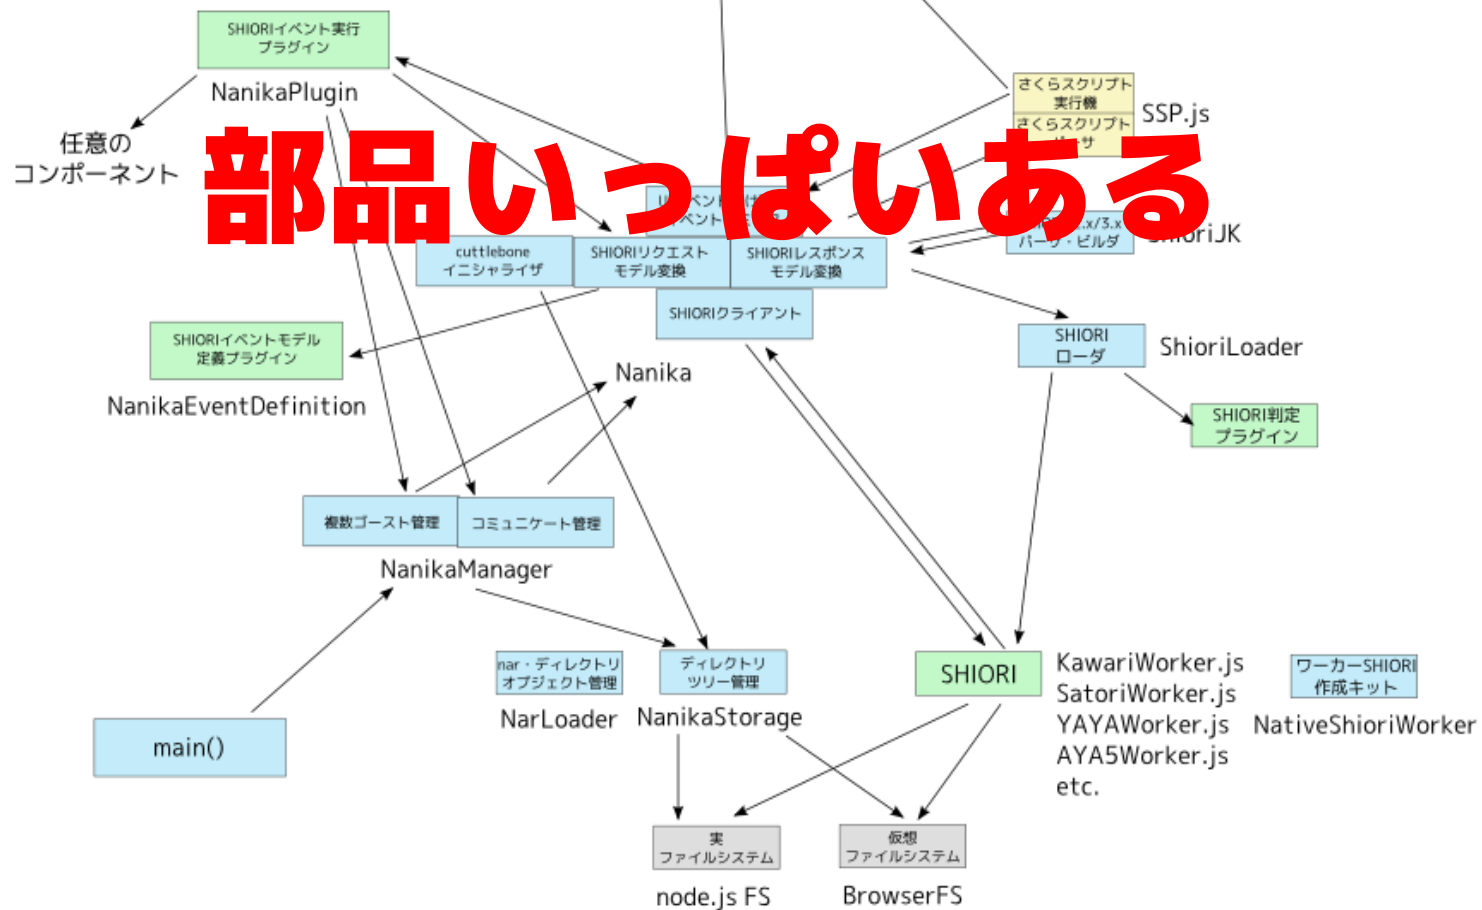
SHIORIイベント実行
プラグイン

NanikaPlugin

任意の
コンポーネント

さくらスクリプト
実行機

さくらスクリプト
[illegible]サ

SSP.js

部品いっぱいある

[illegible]ベント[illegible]
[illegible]ベント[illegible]

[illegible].x/3.x
パーサ・ビルダ

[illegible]ioriJK

cuttlebone
イニシャライザ

SHIORIリクエスト
モデル変換

SHIORIレスポンス
モデル変換

SHIORIクライアント

SHIORI
ローダ

ShioriLoader

SHIORIイベントモデル
定義プラグイン

NanikaEventDefinition

Nanika

SHIORI判定
プラグイン

複数ゴースト管理

コミュニケート管理

NanikaManager

nar・ディレクトリ
オブジェクト管理

NarLoader

ディレクトリ
ツリー管理

NanikaStorage

SHIORI

KawariWorker.js
SatoriWorker.js
YAYAWorker.js
AYA5Worker.js
etc.

ワーカーSHIORI
作成キット

NativeShioriWorker

main()

実
ファイルシステム

node.js FS

仮想
ファイルシステム

BrowserFS